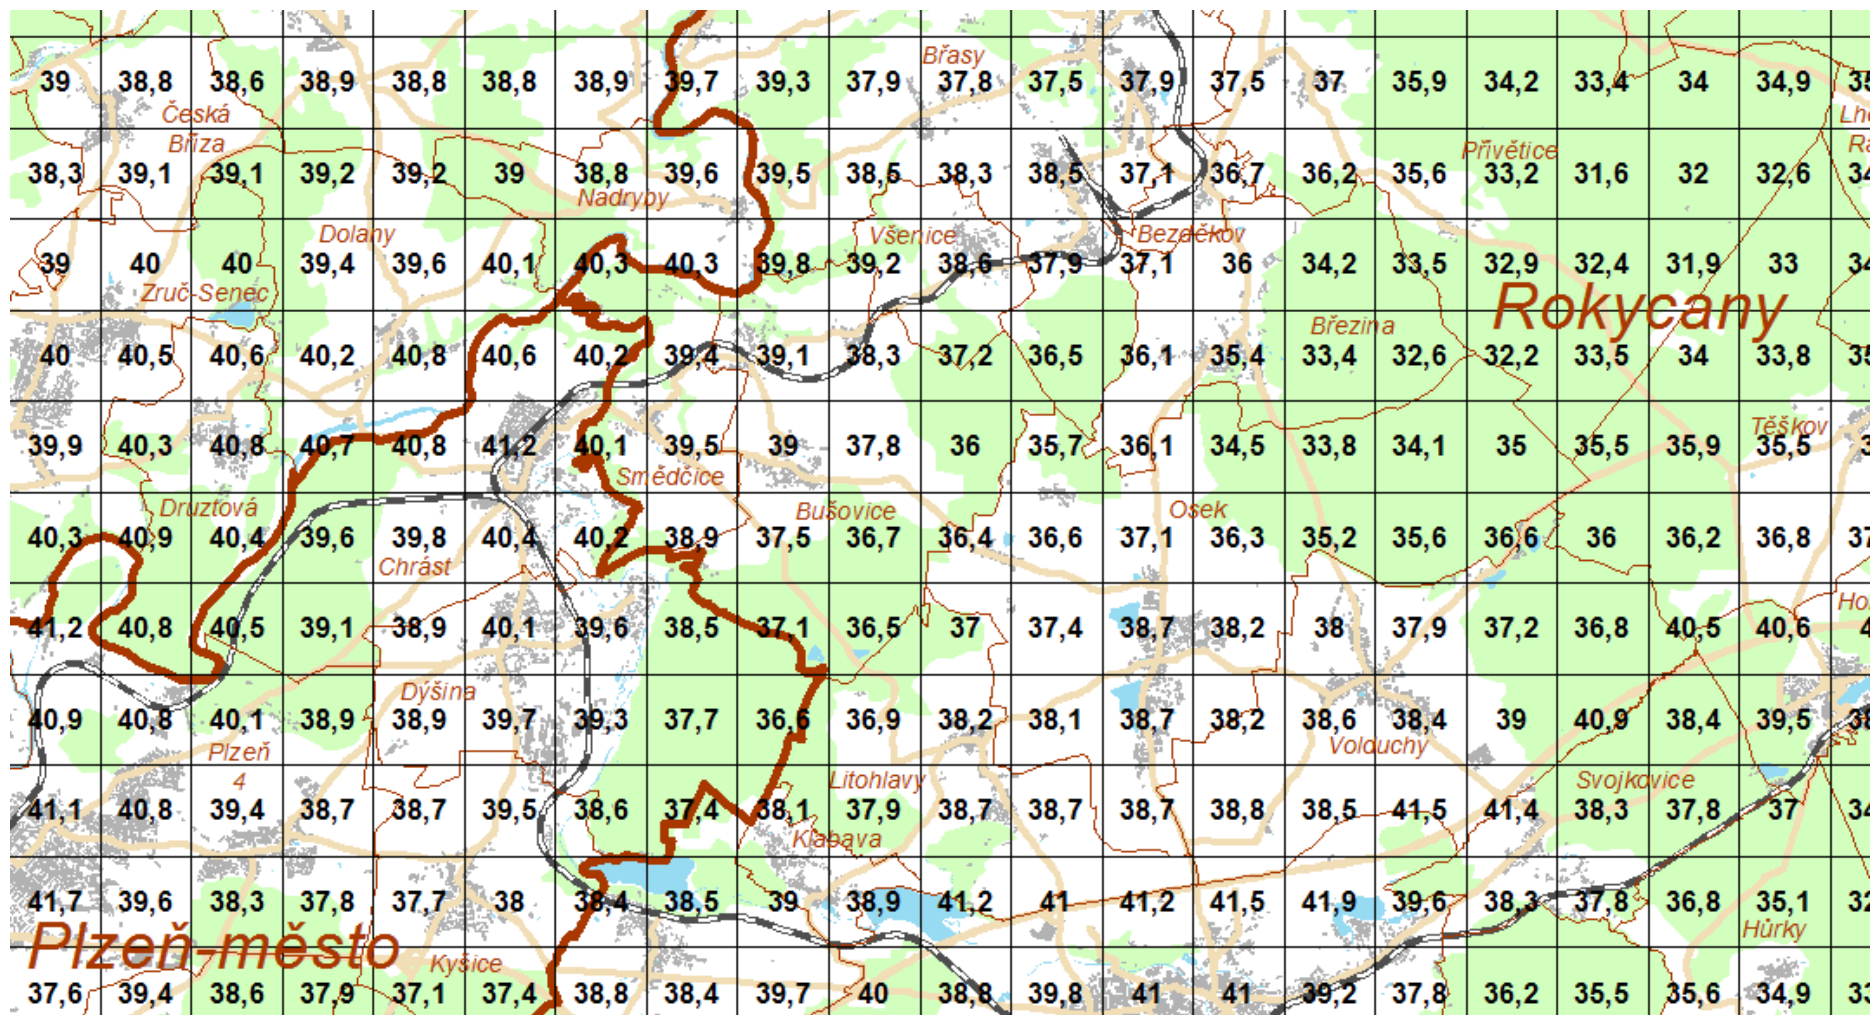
39 38,8 38,6 38,9 38,8 38,8 38,9 39,7 39,3 37,9 Břasy 37,8 37,5 37,9 37,5 37 35,9 34,2 33,4 34 34,9 35

Česká Bříza

38,3 39,1 39,1 39,2 39,2 39 38,8 39,6 39,5 38,5 38,3 38,5 37,1 36,7 36,2 35,6 Přívětice 33,2 31,6 32 32,6 34

Nadryby

Dolany Všenice Bezděkov

39 40 40 39,4 39,6 40,1 40,3 40,3 39,8 39,2 38,6 37,9 37,1 36 34,2 33,5 32,9 32,4 31,9 33 34

Zruč-Senec

Rokycany

Březina

40 40,5 40,6 40,2 40,8 40,6 40,2 39,4 39,1 38,3 37,2 36,5 36,1 35,4 33,4 32,6 32,2 33,5 34 33,8 35

Těškov

39,9 40,3 40,8 40,7 40,8 41,2 40,1 39,5 39 37,8 36 35,7 36,1 34,5 33,8 34,1 35 35,5 35,9 35,5 3

Smědčice

Druztová Bušovice Osek

40,3 40,9 40,4 39,6 39,8 40,4 40,2 38,9 37,5 36,7 36,4 36,6 37,1 36,3 35,2 35,6 36,6 36 36,2 36,8 37

Chrást

41,2 40,8 40,5 39,1 38,9 40,1 39,6 38,5 37,1 36,5 37 37,4 38,7 38,2 38 37,9 37,2 36,8 40,5 40,6 4

Dýšina

40,9 40,8 40,1 38,9 38,9 39,7 39,3 37,7 36,6 36,9 38,2 38,1 38,7 38,2 38,6 38,4 39 40,9 38,4 39,5 38

Plzeň 4

Volduchy

Litohlavy Svojkovice

41,1 40,8 39,4 38,7 38,7 39,5 38,6 37,4 38,1 37,9 38,7 38,7 38,7 38,8 38,5 41,5 41,4 38,3 37,8 37 34

Klabava

41,7 39,6 38,3 37,8 37,7 38 38,4 38,5 39 38,9 41,2 41 41,2 41,5 41,9 39,6 38,3 37,8 36,8 35,1 32

Plzeň-město

Kyšice

Hůrky

37,6 39,4 38,6 37,9 37,1 37,4 38,8 38,4 39,7 40 38,8 39,8 41 41 39,2 37,8 36,2 35,5 35,6 34,9 33